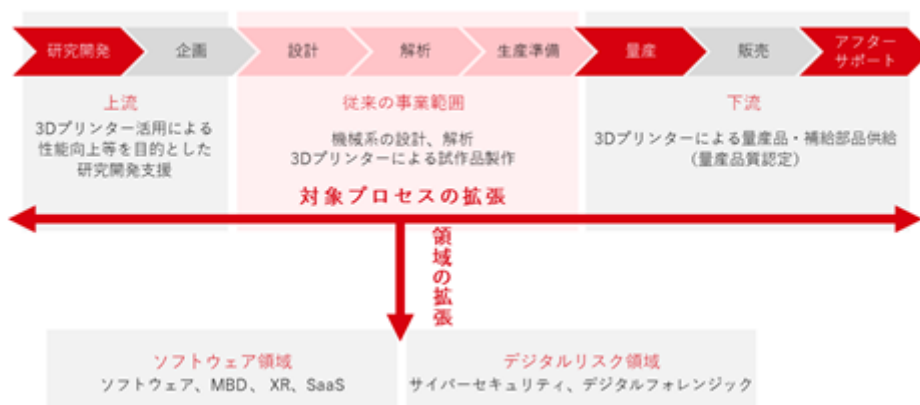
研究開発
企画
設計
解析
生産準備
量産
販売
アフターサポート

上流
3Dプリンター活用による性能向上等を目的とした研究開発支援

従来の事業範囲
機械系の設計、解析
3Dプリンターによる試作品製作

下流
3Dプリンターによる量産品・補給部品供給（量産品質認定）

対象プロセスの拡張

領域の拡張

ソフトウェア領域
ソフトウェア、MBD、XR、SaaS

デジタルリスク領域
サイバーセキュリティ、デジタルフォレンジック